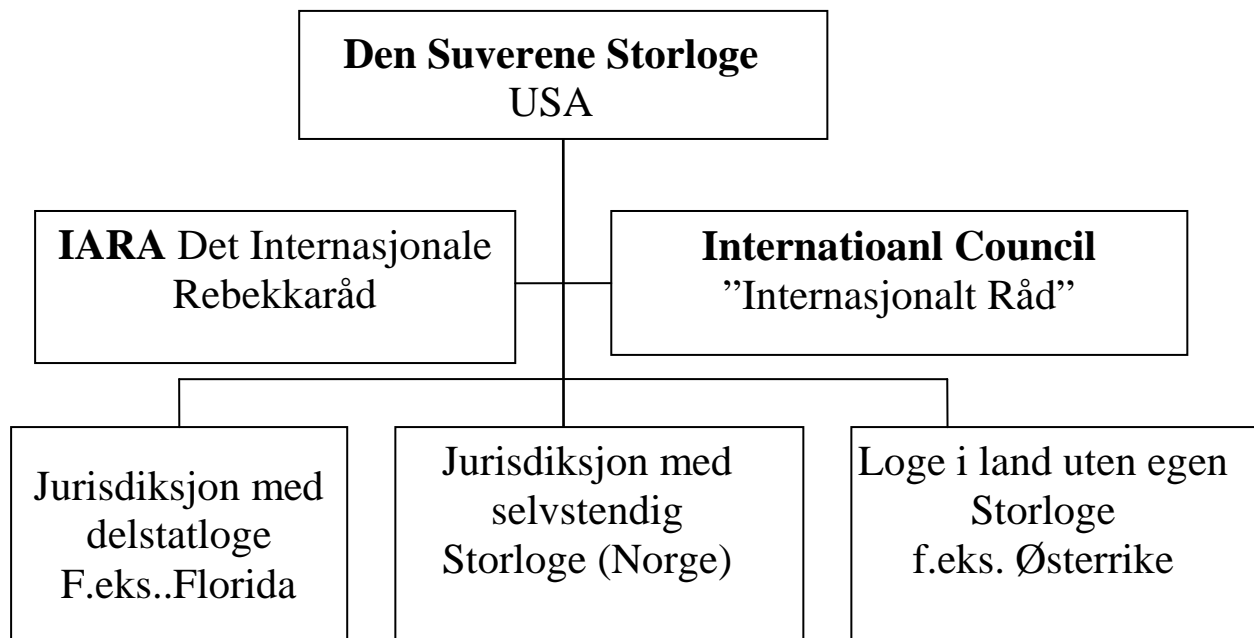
**Den Suverene Storloge**
USA

**IARA** Det Internasjonale Rebekkaråd

**Internatioanl Council**
”Internasjonalt Råd”

Jurisdiksjon med delstatloge F.eks..Florida

Jurisdiksjon med selvstendig Storloge (Norge)

Loge i land uten egen Storloge f.eks. Østerrike